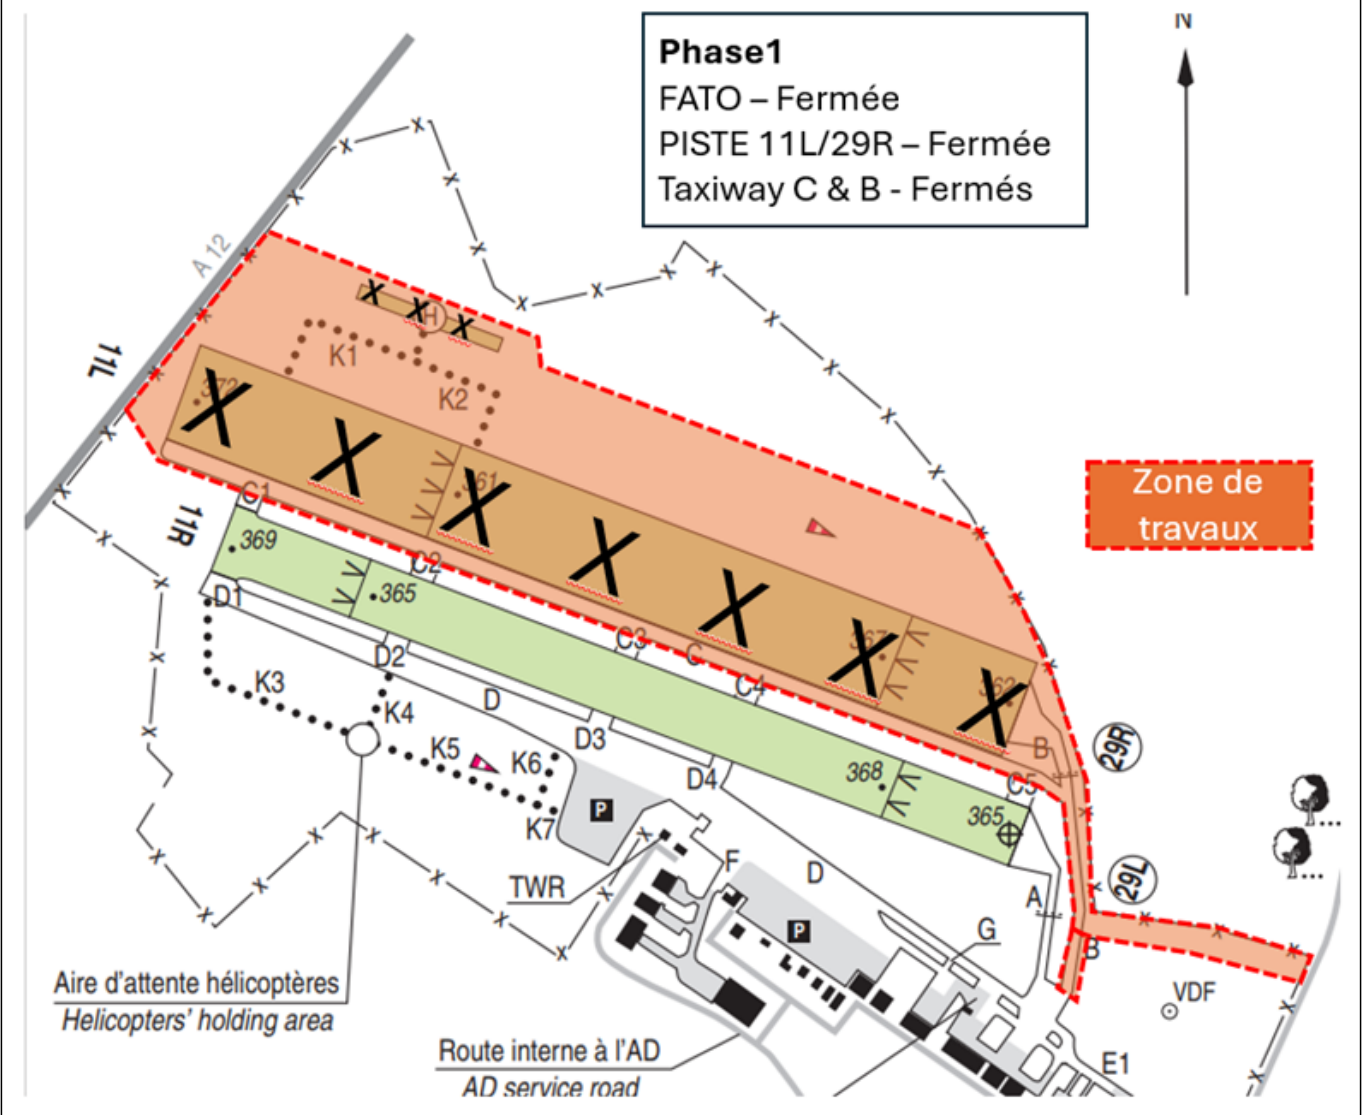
Phase1
FATO – Fermée
PISTE 11L/29R – Fermée
Taxiway C & B - Fermés

N

A 12

11L

H

K1

K2

372

361

11R

C1

369

C2

365

D1

D2

K3

K4

D

K5

K6

D3

C3

C

C4

367

362

B

29R

Zone de travaux

368

C5

365

D4

K7

P

TWR

F

D

P

G

A

29L

B

VDF

E1

Aire d'attente hélicoptères
Helicopters' holding area

Route interne à l'AD
AD service road